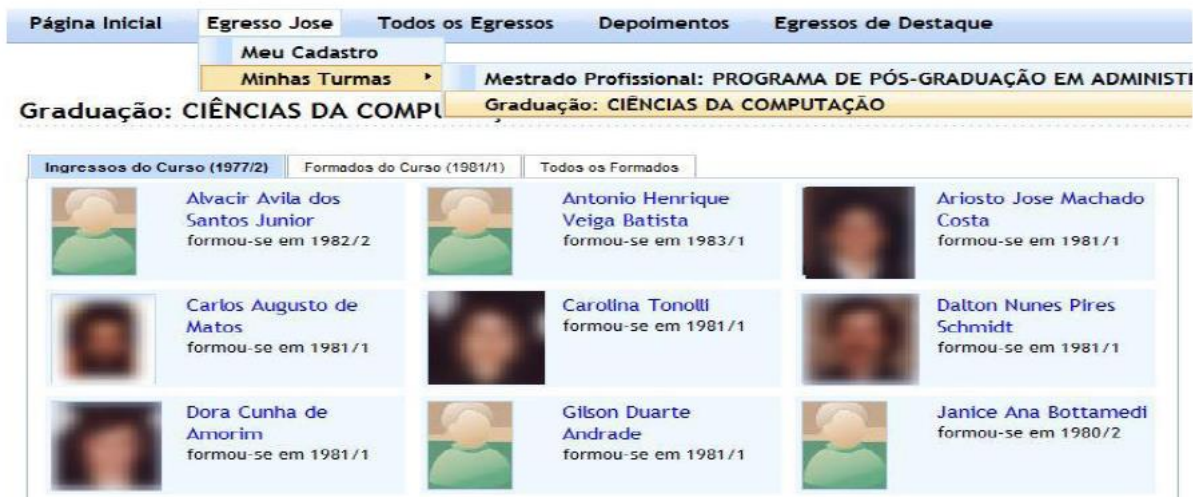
Página Inicial Egresso Jose Todos os Egressos Depoimentos Egressos de Destaque

Meu Cadastro
Minhas Turmas
Mestrado Profissional: PROGRAMA DE PÓS-GRADUAÇÃO EM ADMINIST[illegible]
Graduação: CIÊNCIAS DA COMPUTAÇÃO

Graduação: CIÊNCIAS DA COMPU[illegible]

Ingressos do Curso (1977/2) Formados do Curso (1981/1) Todos os Formados

Alvacir Avila dos Santos Junior
formou-se em 1982/2

Antonio Henrique Veiga Batista
formou-se em 1983/1

Ariosto Jose Machado Costa
formou-se em 1981/1

Carlos Augusto de Matos
formou-se em 1981/1

Carolina Tonolli
formou-se em 1981/1

Dalton Nunes Pires Schmidt
formou-se em 1981/1

Dora Cunha de Amorim
formou-se em 1981/1

Gilson Duarte Andrade
formou-se em 1981/1

Janice Ana Bottamedi
formou-se em 1980/2